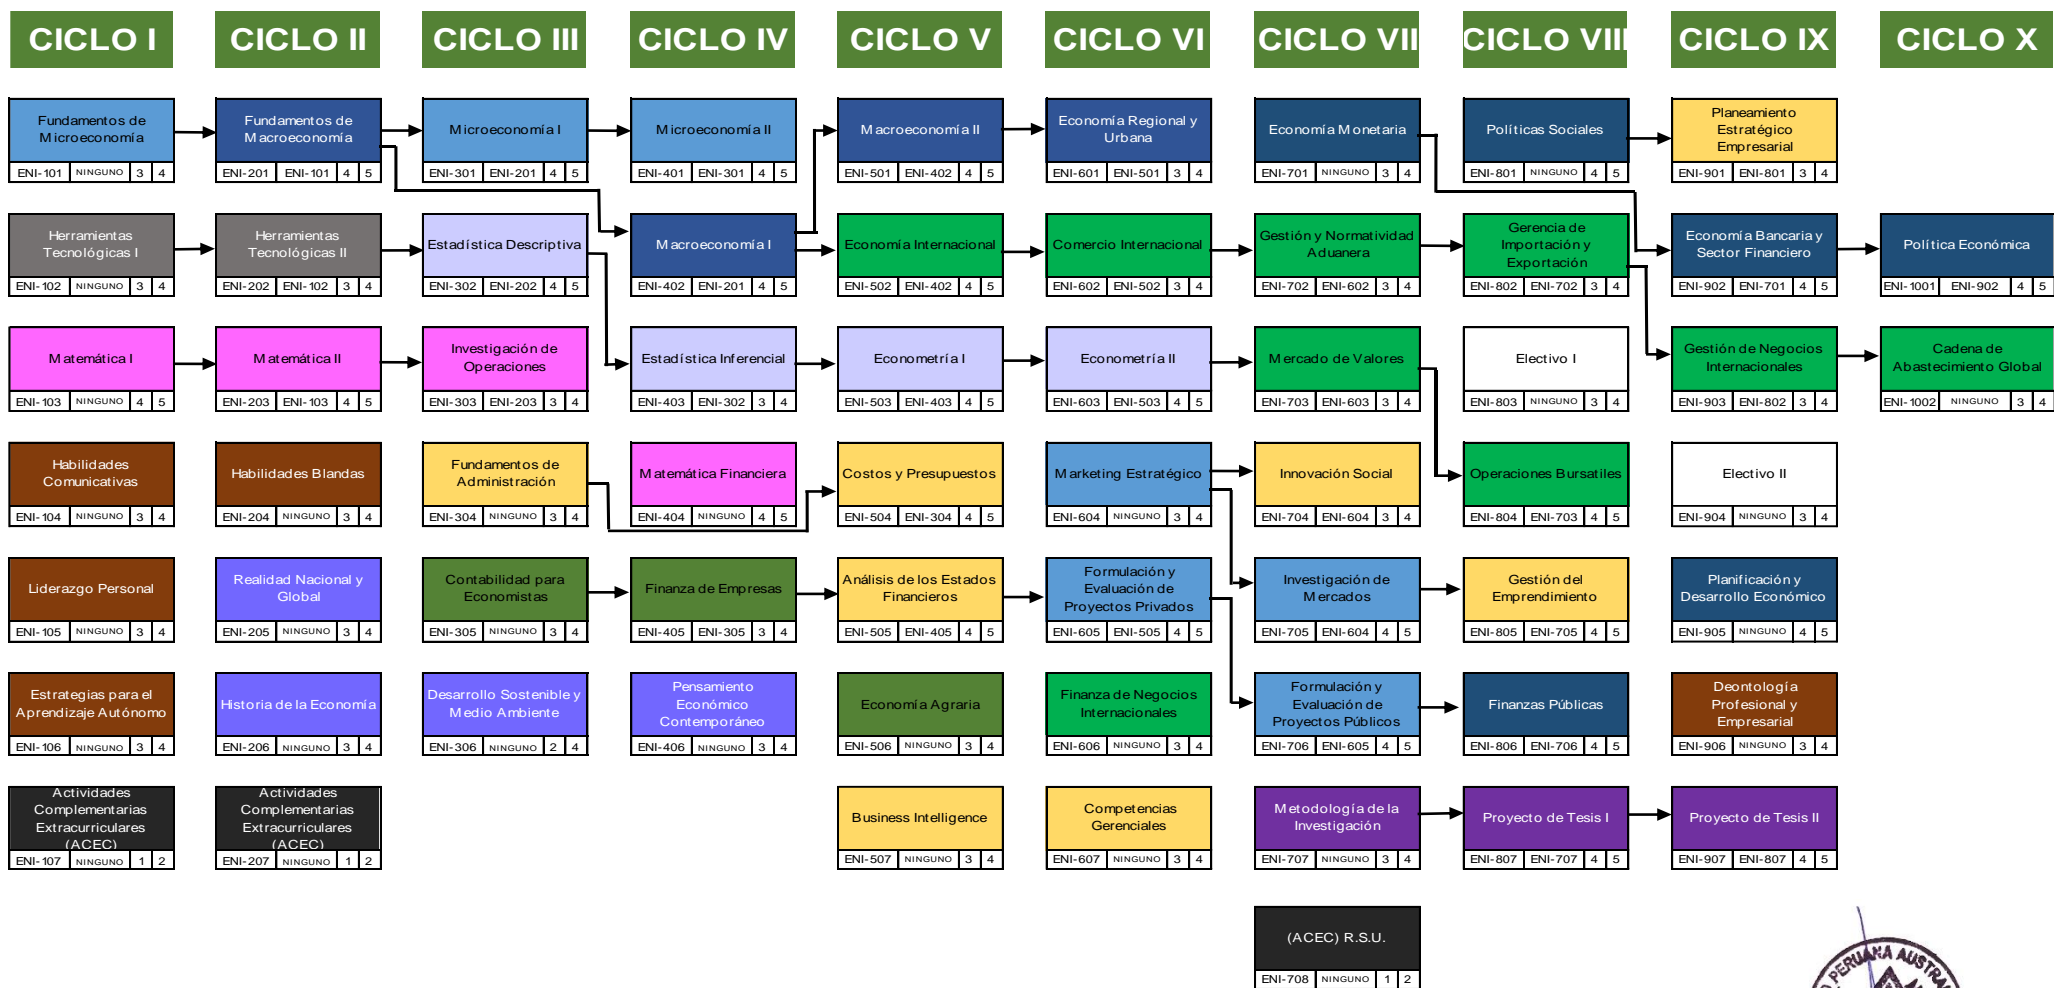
CICLO I

Fundamentos de Microeconomía
ENI-101 | NINGUNO | 3 | 4

Herramientas Tecnológicas I
ENI-102 | NINGUNO | 3 | 4

Matemática I
ENI-103 | NINGUNO | 4 | 5

Habilidades Comunicativas
ENI-104 | NINGUNO | 3 | 4

Liderazgo Personal
ENI-105 | NINGUNO | 3 | 4

Estrategias para el Aprendizaje Autónomo
ENI-106 | NINGUNO | 3 | 4

Actividades Complementarias Extracurriculares (ACEC)
ENI-107 | NINGUNO | 1 | 2

CICLO II

Fundamentos de Macroeconomía
ENI-201 | ENI-101 | 4 | 5

Herramientas Tecnológicas II
ENI-202 | ENI-102 | 3 | 4

Matemática II
ENI-203 | ENI-103 | 4 | 5

Habilidades Blandas
ENI-204 | NINGUNO | 3 | 4

Realidad Nacional y Global
ENI-205 | NINGUNO | 3 | 4

Historia de la Economía
ENI-206 | NINGUNO | 3 | 4

Actividades Complementarias Extracurriculares (ACEC)
ENI-207 | NINGUNO | 1 | 2

CICLO III

Microeconomía I
ENI-301 | ENI-201 | 4 | 5

Estadística Descriptiva
ENI-302 | ENI-202 | 4 | 5

Investigación de Operaciones
ENI-303 | ENI-203 | 3 | 4

Fundamentos de Administración
ENI-304 | NINGUNO | 3 | 4

Contabilidad para Economistas
ENI-305 | NINGUNO | 3 | 4

Desarrollo Sostenible y Medio Ambiente
ENI-306 | NINGUNO | 2 | 4

CICLO IV

Microeconomía II
ENI-401 | ENI-301 | 4 | 5

Macroeconomía I
ENI-402 | ENI-201 | 4 | 5

Estadística Inferencial
ENI-403 | ENI-302 | 3 | 4

Matemática Financiera
ENI-404 | NINGUNO | 4 | 5

Finanza de Empresas
ENI-405 | ENI-305 | 3 | 4

Pensamiento Económico Contemporáneo
ENI-406 | NINGUNO | 3 | 4

CICLO V

Macroeconomía II
ENI-501 | ENI-402 | 4 | 5

Economía Internacional
ENI-502 | ENI-402 | 4 | 5

Econometría I
ENI-503 | ENI-403 | 4 | 5

Costos y Presupuestos
ENI-504 | ENI-304 | 4 | 5

Análisis de los Estados Financieros
ENI-505 | ENI-405 | 4 | 5

Economía Agraria
ENI-506 | NINGUNO | 3 | 4

Business Intelligence
ENI-507 | NINGUNO | 3 | 4

CICLO VI

Economía Regional y Urbana
ENI-601 | ENI-501 | 3 | 4

Comercio Internacional
ENI-602 | ENI-502 | 3 | 4

Econometría II
ENI-603 | ENI-503 | 4 | 5

Marketing Estratégico
ENI-604 | NINGUNO | 3 | 4

Formulación y Evaluación de Proyectos Privados
ENI-605 | ENI-505 | 4 | 5

Finanza de Negocios Internacionales
ENI-606 | NINGUNO | 3 | 4

Competencias Gerenciales
ENI-607 | NINGUNO | 3 | 4

CICLO VII

Economía Monetaria
ENI-701 | NINGUNO | 3 | 4

Gestión y Normatividad Aduanera
ENI-702 | ENI-602 | 3 | 4

Mercado de Valores
ENI-703 | ENI-603 | 3 | 4

Innovación Social
ENI-704 | ENI-604 | 3 | 4

Investigación de Mercados
ENI-705 | ENI-604 | 4 | 5

Formulación y Evaluación de Proyectos Públicos
ENI-706 | ENI-605 | 4 | 5

Metodología de la Investigación
ENI-707 | NINGUNO | 3 | 4

(ACEC) R.S.U.
ENI-708 | NINGUNO | 1 | 2

CICLO VIII

Políticas Sociales
ENI-801 | NINGUNO | 4 | 5

Gerencia de Importación y Exportación
ENI-802 | ENI-702 | 3 | 4

Electivo I
ENI-803 | NINGUNO | 3 | 4

Operaciones Bursatiles
ENI-804 | ENI-703 | 4 | 5

Gestión del Emprendimiento
ENI-805 | ENI-705 | 4 | 5

Finanzas Públicas
ENI-806 | ENI-706 | 4 | 5

Proyecto de Tesis I
ENI-807 | ENI-707 | 4 | 5

CICLO IX

Planeamiento Estratégico Empresarial
ENI-901 | ENI-801 | 3 | 4

Economía Bancaria y Sector Financiero
ENI-902 | ENI-701 | 4 | 5

Gestión de Negocios Internacionales
ENI-903 | ENI-802 | 3 | 4

Electivo II
ENI-904 | NINGUNO | 3 | 4

Planificación y Desarrollo Económico
ENI-905 | NINGUNO | 4 | 5

Deontología Profesional y Empresarial
ENI-906 | NINGUNO | 3 | 4

Proyecto de Tesis II
ENI-907 | ENI-807 | 4 | 5

CICLO X

Política Económica
ENI-1001 | ENI-902 | 4 | 5

Cadena de Abastecimiento Global
ENI-1002 | NINGUNO | 3 | 4

PERUANA AUSTRAL